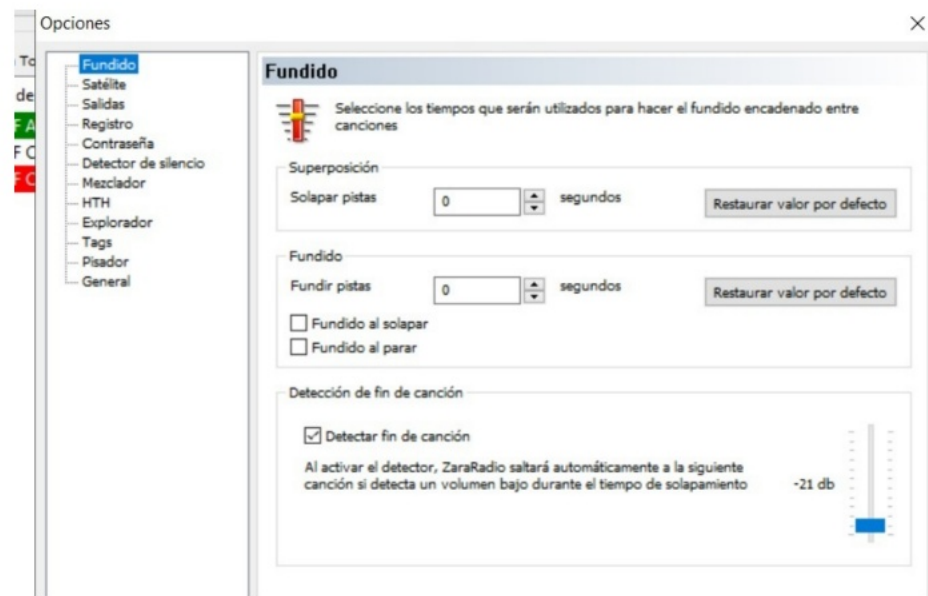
Opciones

×

To
de
F A
F C
F C

Fundido
Satélite
Salidas
Registro
Contraseña
Detector de silencio
Mezclador
HTH
Explorador
Tags
Pisador
General

Fundido

Seleccione los tiempos que serán utilizados para hacer el fundido encadenado entre canciones

Superposición

Solapar pistas 0 segundos Restaurar valor por defecto

Fundido

Fundir pistas 0 segundos Restaurar valor por defecto

Fundido al solapar

Fundido al parar

Detección de fin de canción

Detectar fin de canción

Al activar el detector, ZaraRadio saltará automáticamente a la siguiente canción si detecta un volumen bajo durante el tiempo de solapamiento

-21 db